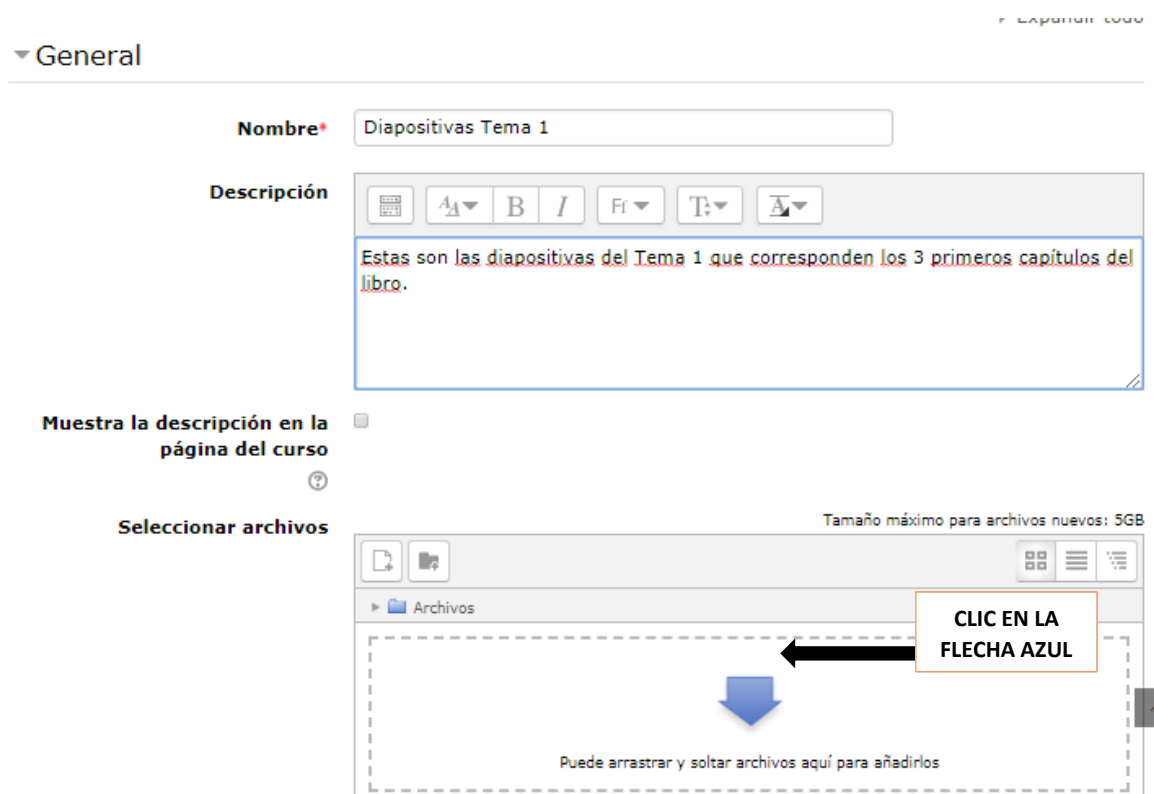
▸ Expandir todo

General

Nombre* Diapositivas Tema 1

Descripción

Estas son las diapositivas del Tema 1 que corresponden los 3 primeros capítulos del libro.

Muestra la descripción en la página del curso

Seleccionar archivos

Tamaño máximo para archivos nuevos: 5GB

Archivos

CLIC EN LA FLECHA AZUL

Puede arrastrar y soltar archivos aquí para añadirlos